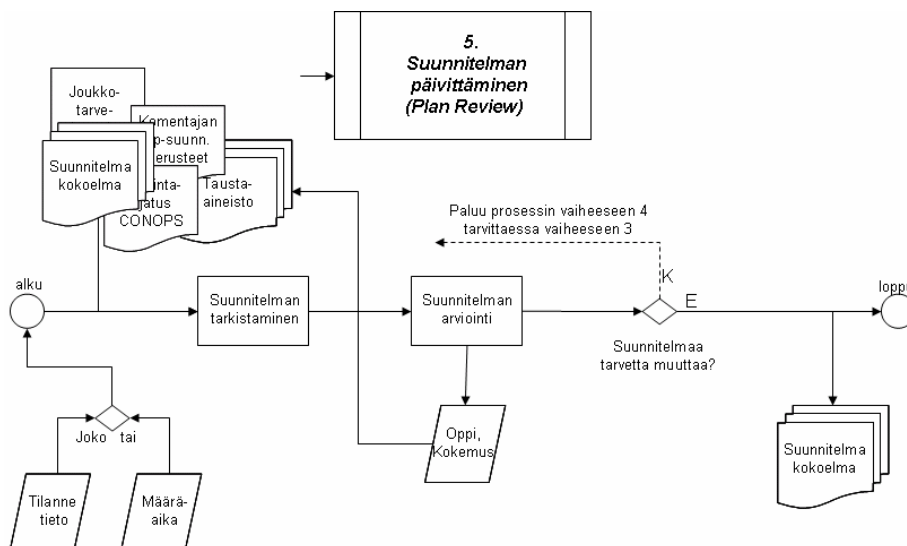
5.
Suunnitelman päivittäminen
(Plan Review)

Joukko-tarve-

Komentajan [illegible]p-suunn. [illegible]erusteet

Suunnitelma kokoelma

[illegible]nta-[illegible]atus CONOPS

Tausta-aineisto

Paluu prosessin vaiheeseen 4 tarvittaessa vaiheeseen 3

alku

Suunnitelman tarkistaminen

Suunnitelman arviointi

K

E

Suunnitelmaa tarvetta muuttaa?

lopp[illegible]

Joko tai

Oppi, Kokemus

Suunnitelma kokoelma

Tilanne tieto

Määrä-aika